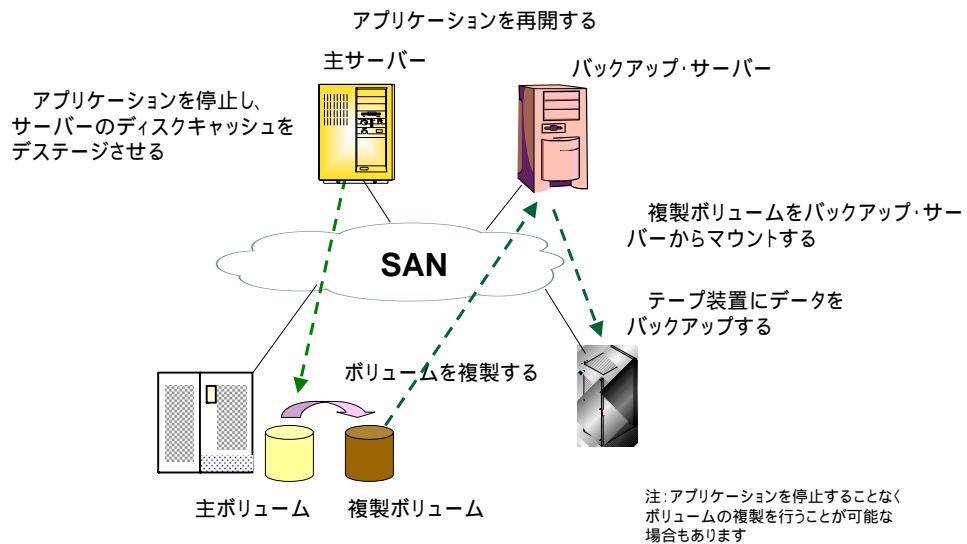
アプリケーションを再開する

主サーバー

バックアップ･サーバー

アプリケーションを停止し、サーバーのディスクキャッシュをデステージさせる

SAN

複製ボリュームをバックアップ･サーバーからマウントする

テープ装置にデータをバックアップする

ボリュームを複製する

主ボリューム

複製ボリューム

注：アプリケーションを停止することなくボリュームの複製を行うことが可能な場合もあります